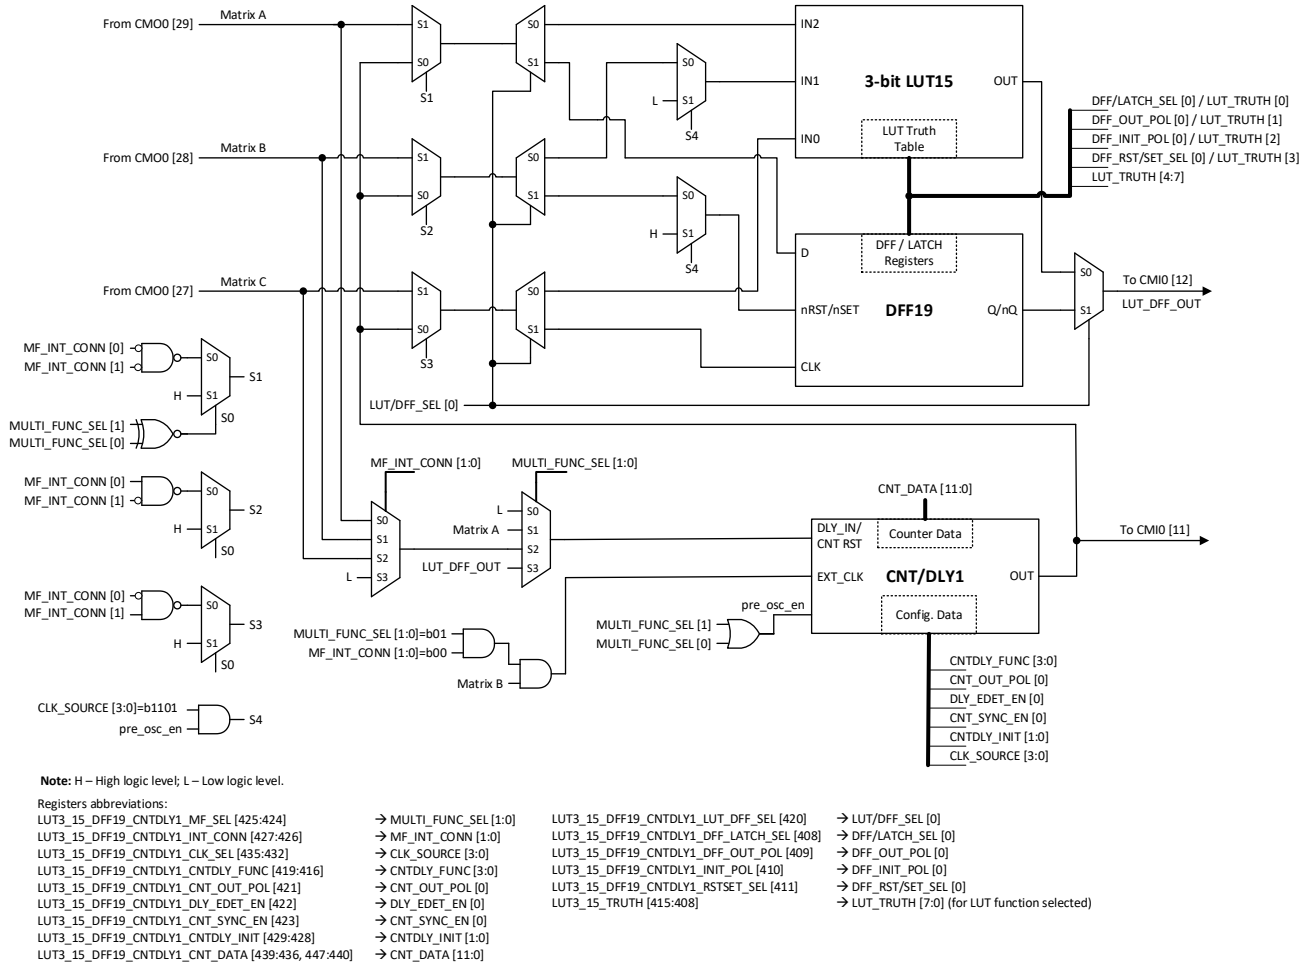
From CMO0 [29]
Matrix A
S1
S0
S1
S0
S1
S0
S1
L
S4
IN2
IN1
IN0
3-bit LUT15
OUT
LUT Truth Table
DFF/LATCH_SEL [0] / LUT_TRUTH [0]
DFF_OUT_POL [0] / LUT_TRUTH [1]
DFF_INIT_POL [0] / LUT_TRUTH [2]
DFF_RST/SET_SEL [0] / LUT_TRUTH [3]
LUT_TRUTH [4:7]

From CMO0 [28]
Matrix B
S1
S0
S2
S0
S1
S0
H
S1
S4
D
DFF / LATCH Registers

From CMO0 [27]
Matrix C
S1
S0
S3
S0
S1
nRST/nSET
DFF19
Q/nQ
CLK
S0
S1
To CMI0 [12]
LUT_DFF_OUT

MF_INT_CONN [0]
MF_INT_CONN [1]
S0
H
S1
S1
MULTI_FUNC_SEL [1]
MULTI_FUNC_SEL [0]
S0
LUT/DFF_SEL [0]

MF_INT_CONN [0]
MF_INT_CONN [1]
S0
H
S1
S2
S0

MF_INT_CONN [1:0]
MULTI_FUNC_SEL [1:0]
S0
S1
S2
L
S3
L
S0
Matrix A
S1
S2
LUT_DFF_OUT
S3
CNT_DATA [11:0]
DLY_IN/ CNT RST
Counter Data
EXT_CLK
CNT/DLY1
OUT
Config. Data
To CMI0 [11]

MF_INT_CONN [0]
MF_INT_CONN [1]
S0
H
S1
S3
S0

MULTI_FUNC_SEL [1:0]=b01
MF_INT_CONN [1:0]=b00
Matrix B
pre_osc_en
MULTI_FUNC_SEL [1]
MULTI_FUNC_SEL [0]
CNTDLY_FUNC [3:0]
CNT_OUT_POL [0]
DLY_EDET_EN [0]
CNT_SYNC_EN [0]
CNTDLY_INIT [1:0]
CLK_SOURCE [3:0]

CLK_SOURCE [3:0]=b1101
pre_osc_en
S4

**Note:** H – High logic level; L – Low logic level.

Registers abbreviations:
LUT3_15_DFF19_CNTDLY1_MF_SEL [425:424] → MULTI_FUNC_SEL [1:0]
LUT3_15_DFF19_CNTDLY1_INT_CONN [427:426] → MF_INT_CONN [1:0]
LUT3_15_DFF19_CNTDLY1_CLK_SEL [435:432] → CLK_SOURCE [3:0]
LUT3_15_DFF19_CNTDLY1_CNTDLY_FUNC [419:416] → CNTDLY_FUNC [3:0]
LUT3_15_DFF19_CNTDLY1_CNT_OUT_POL [421] → CNT_OUT_POL [0]
LUT3_15_DFF19_CNTDLY1_DLY_EDET_EN [422] → DLY_EDET_EN [0]
LUT3_15_DFF19_CNTDLY1_CNT_SYNC_EN [423] → CNT_SYNC_EN [0]
LUT3_15_DFF19_CNTDLY1_CNTDLY_INIT [429:428] → CNTDLY_INIT [1:0]
LUT3_15_DFF19_CNTDLY1_CNT_DATA [439:436, 447:440] → CNT_DATA [11:0]

LUT3_15_DFF19_CNTDLY1_LUT_DFF_SEL [420] → LUT/DFF_SEL [0]
LUT3_15_DFF19_CNTDLY1_DFF_LATCH_SEL [408] → DFF/LATCH_SEL [0]
LUT3_15_DFF19_CNTDLY1_DFF_OUT_POL [409] → DFF_OUT_POL [0]
LUT3_15_DFF19_CNTDLY1_INIT_POL [410] → DFF_INIT_POL [0]
LUT3_15_DFF19_CNTDLY1_RSTSET_SEL [411] → DFF_RST/SET_SEL [0]
LUT3_15_TRUTH [415:408] → LUT_TRUTH [7:0] (for LUT function selected)